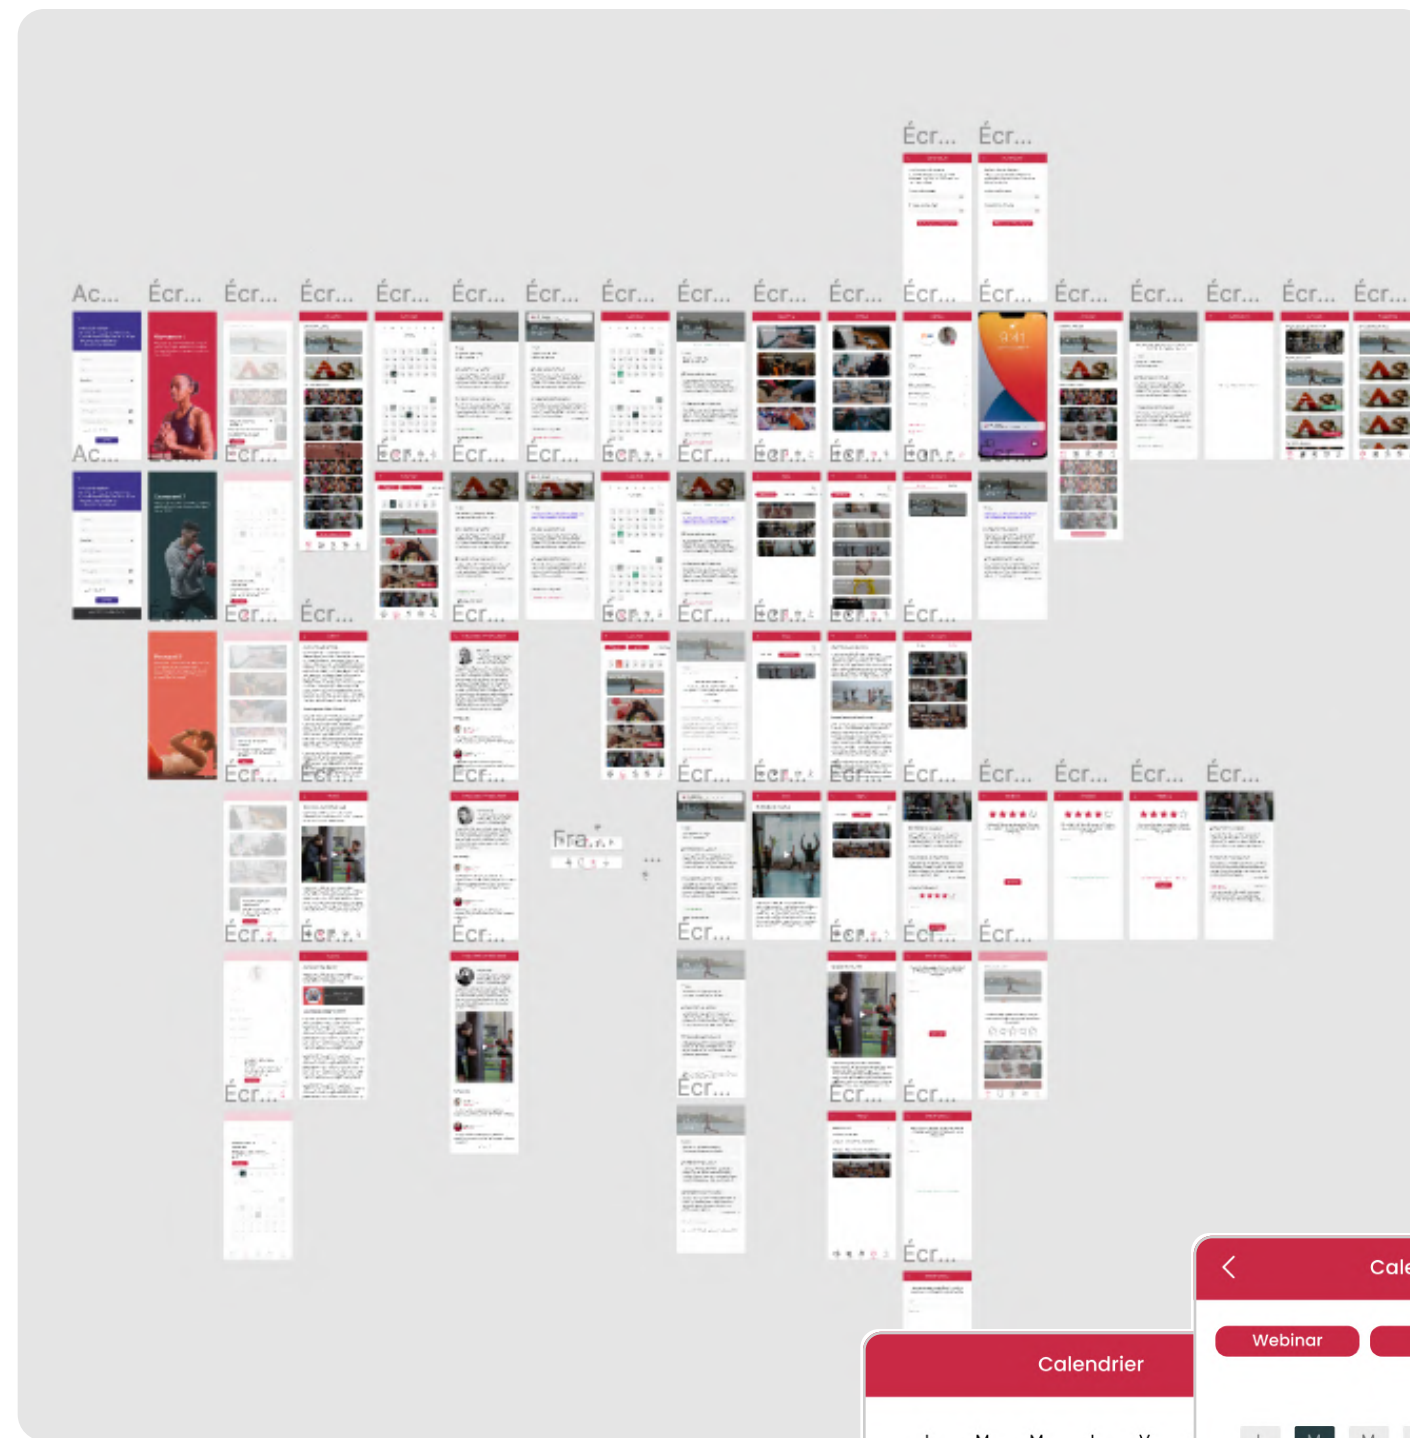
Écr... Écr...

Ac... Écr... Écr... Écr... Écr... Écr... Écr... Écr... Écr... Écr... Écr... Écr... Écr... Écr... Écr... Écr... Écr... Écr...

Ac... Écr... Écr... Écr... Écr... Écr... Écr... Écr... Écr... Écr... Écr...

Écr... Écr... Écr... Écr... Écr... Écr... Écr...

Écr... Écr... Écr... Écr... Écr... Écr... Écr... Écr... Écr... Écr... Écr...

Écr... Écr... Écr... Écr... Écr... Écr...

Écr... Écr... Écr...

Écr...

Calendrier

Cale

Webinar